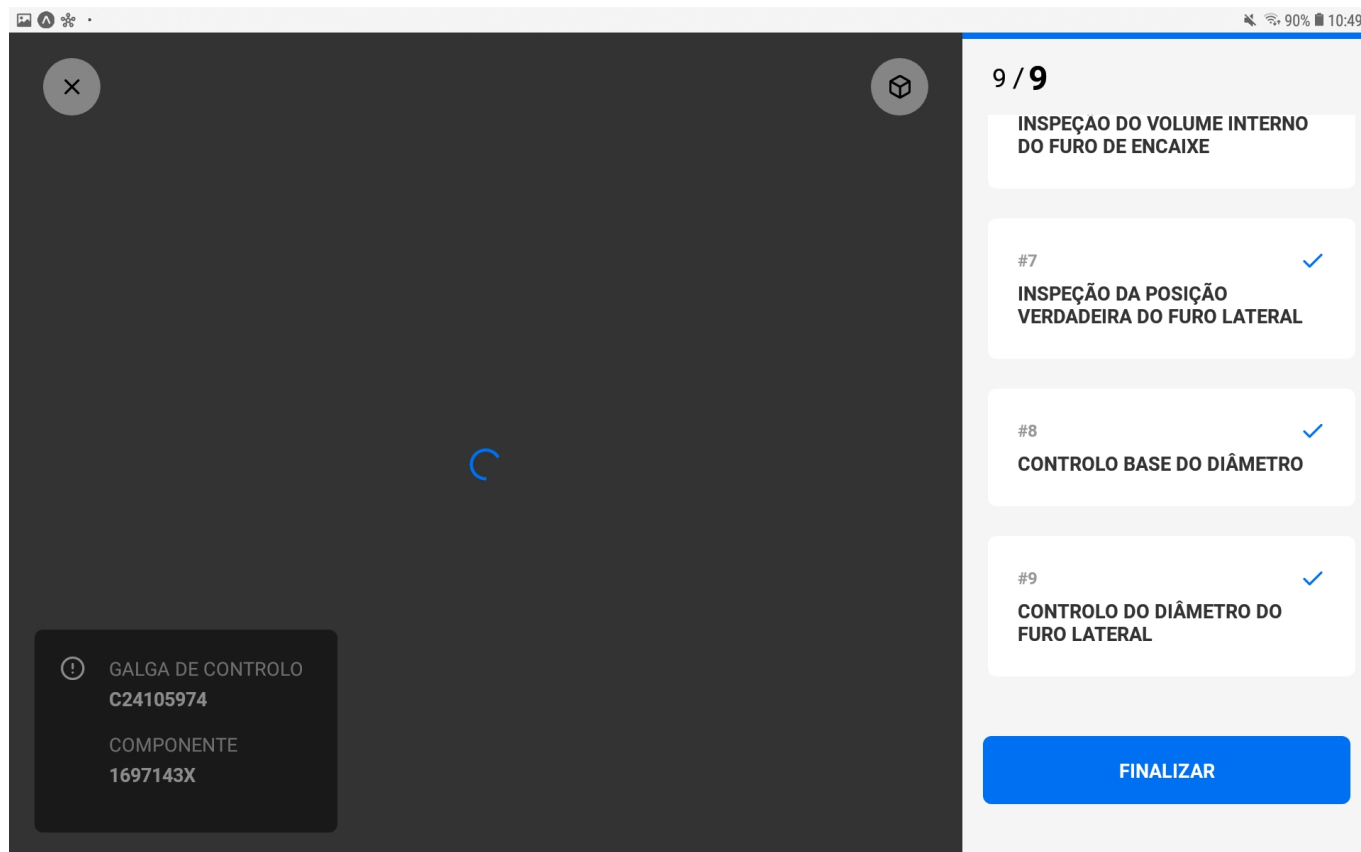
90% 10:49

9 / 9

INSPEÇAO DO VOLUME INTERNO DO FURO DE ENCAIXE

#7
INSPEÇÃO DA POSIÇÃO VERDADEIRA DO FURO LATERAL

#8
CONTROLO BASE DO DIÂMETRO

#9
CONTROLO DO DIÂMETRO DO FURO LATERAL

FINALIZAR

GALGA DE CONTROLO
C24105974

COMPONENTE
1697143X